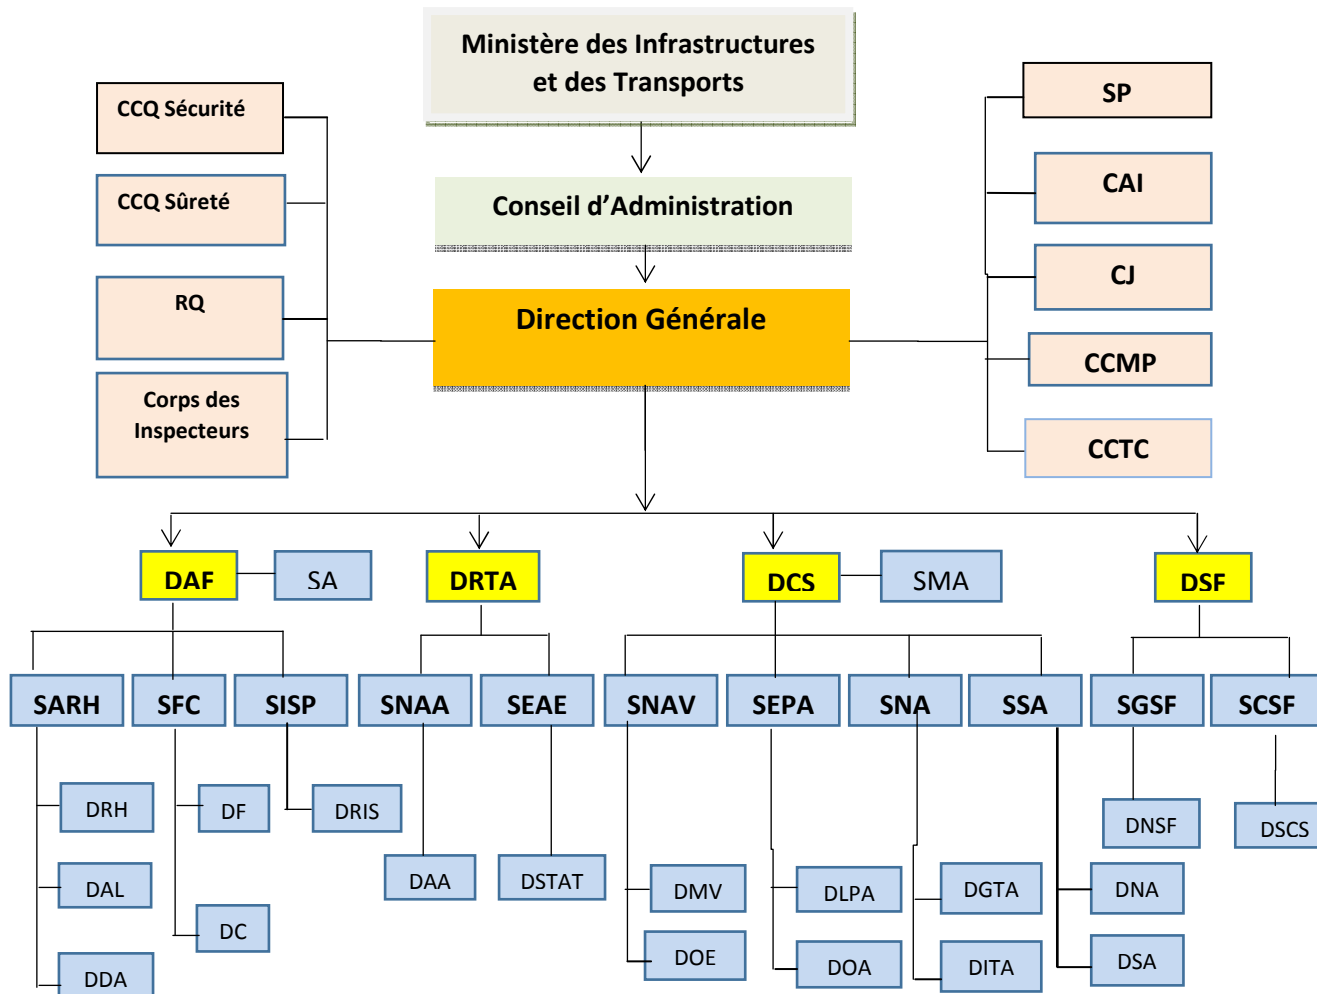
Ministère des Infrastructures et des Transports

Conseil d'Administration

Direction Générale

CCQ Sécurité

CCQ Sûreté

RQ

Corps des Inspecteurs

SP

CAI

CJ

CCMP

CCTC

DAF

SA

DRTA

DCS

SMA

DSF

SARH

SFC

SISP

SNAA

SEAE

SNAV

SEPA

SNA

SSA

SGSF

SCSF

DRH

DF

DRIS

DAL

DC

DDA

DAA

DSTAT

DMV

DOE

DLPA

DOA

DGTA

DITA

DNSF

DNA

DSA

DSCS